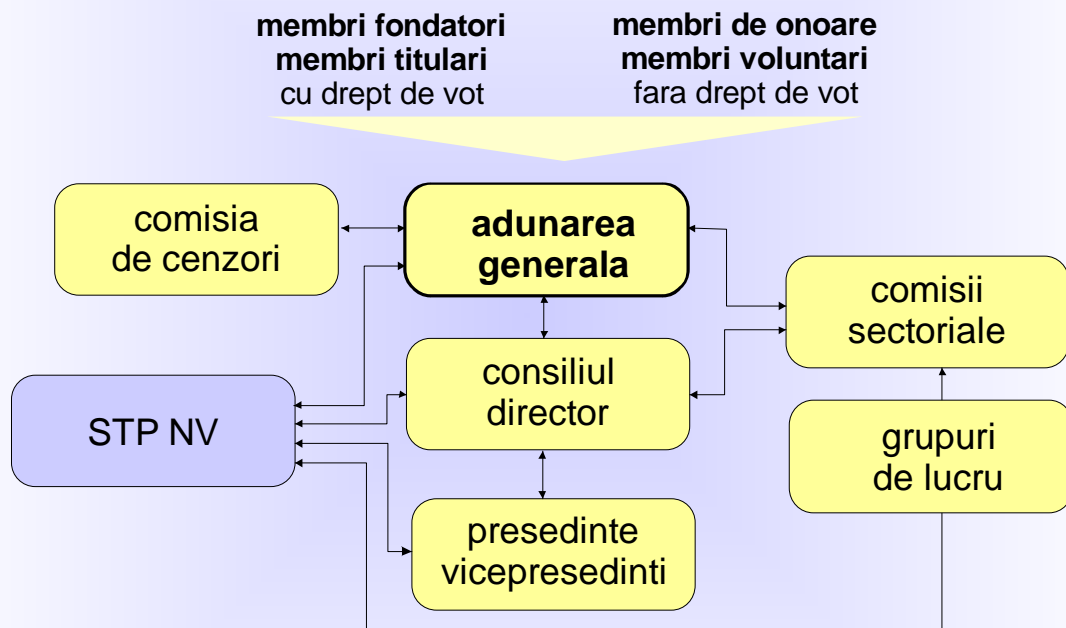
**membri fondatori**
**membri titulari**
cu drept de vot

**membri de onoare**
**membri voluntari**
fara drept de vot

comisia de cenzori

**adunarea generala**

comisii sectoriale

consiliul director

STP NV

grupuri de lucru

presedinte vicepresedinti